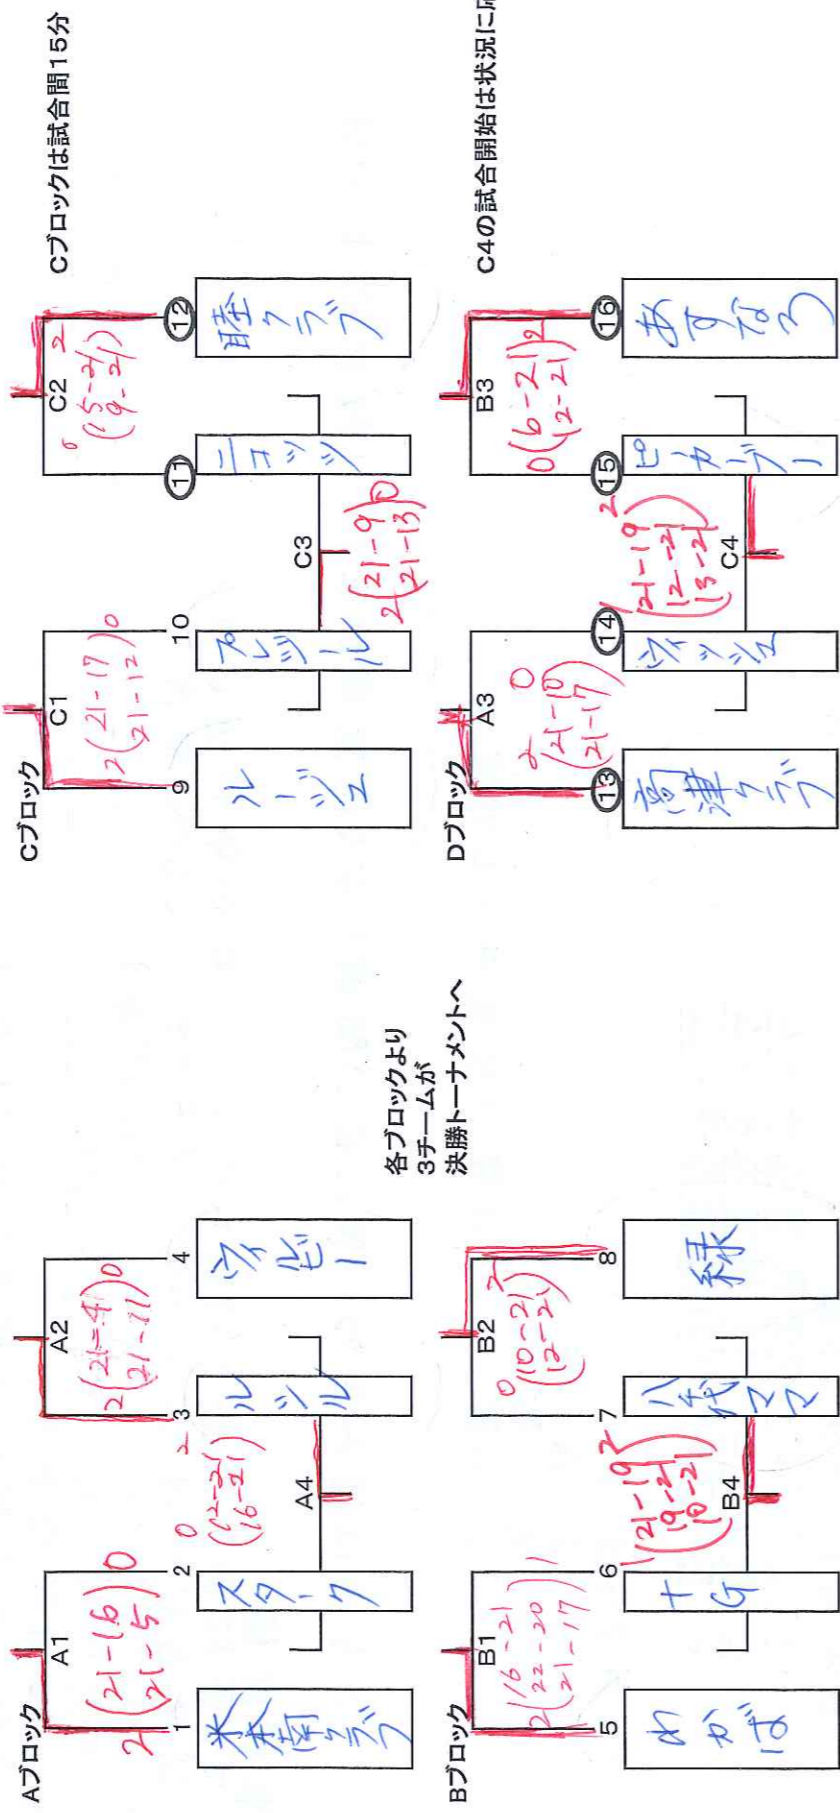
Aブロック
A1
2 (21-16 / 21-5) 0
1 米本町クラブ
2 スターク
A4
0 (12-21 / 16-21) 2
A2
2 (21-4 / 21-11) 0
3 ルシル
4 ファビー

Bブロック
B1
2 (16-21 / 22-20 / 21-17) 1
5 わかば
6 ナG
B4
1 (21-19 / 19-21 / 19-21) 2
B2
0 (10-21 / 13-21) 2
7 八千代ママ
8 緑

各ブロックより
3チームが
決勝トーナメントへ

Cブロック
C1
2 (21-17 / 21-12) 0
9 ルージュ
10 プレジール
C3
2 (21-9 / 21-13) 0
C2
0 (15-21 / 9-21) 2
11 ニコッシ
12 睦クラブ

Cブロックは試合間15分

Dブロック
A3
2 (21-10 / 21-17) 0
13 高津クラブ
14 ヴィッシル
C4
1 (21-19 / 12-21 / 15-21) 2
B3
0 (6-21 / 2-21) 2
15 ピーカブー
16 あすなろ

C4の試合開始は状況に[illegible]